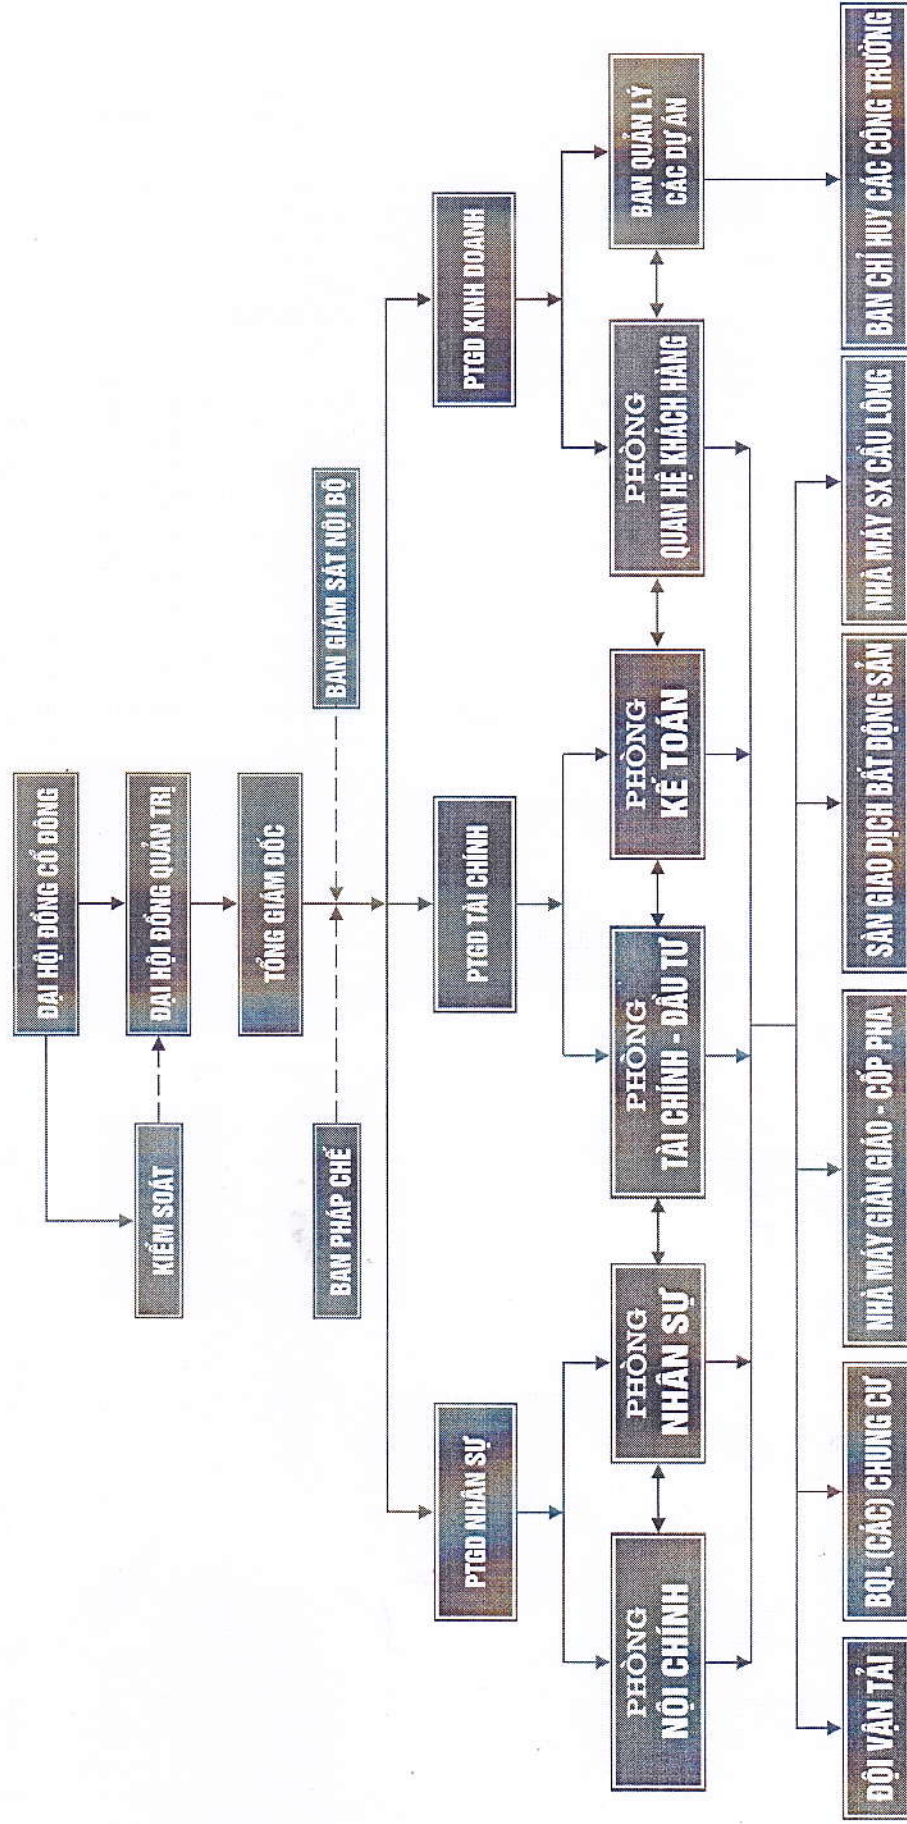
ĐẠI HỘI ĐỒNG CỔ ĐÔNG

KIỂM SOÁT

ĐẠI HỘI ĐỒNG QUẢN TRỊ

TỔNG GIÁM ĐỐC

BAN PHÁP CHẾ

BAN GIÁM SÁT NỘI BỘ

PTGĐ NHÂN SỰ

PTGĐ TÀI CHÍNH

PTGĐ KINH DOANH

PHÒNG NỘI CHÍNH

PHÒNG NHÂN SỰ

PHÒNG TÀI CHÍNH - ĐẦU TƯ

PHÒNG KẾ TOÁN

PHÒNG QUAN HỆ KHÁCH HÀNG

BAN QUẢN LÝ CÁC DỰ ÁN

ĐỘI VẬN TẢI

BQL (CÁC) CHUNG CƯ

NHÀ MÁY GIÀN GIÁO - CỐP PHA

SÀN GIAO DỊCH BẤT ĐỘNG SẢN

NHÀ MÁY SX CẦU LÔNG

BAN CHỈ HUY CÁC CÔNG TRƯỜNG